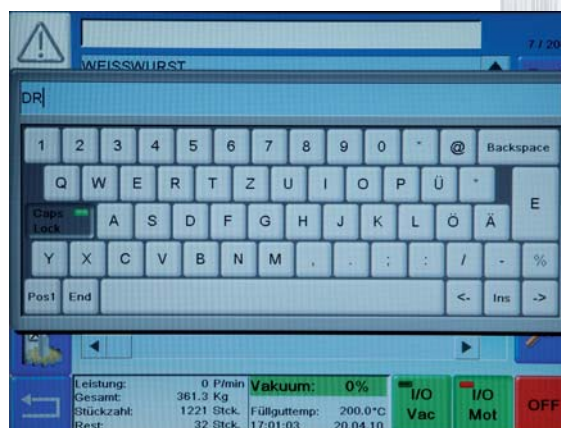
7 / 20

WEISSWURST

DR

1 2 3 4 5 6 7 8 9 0 ' @ Backspace

Q W E R T Z U I O P Ü +

E

Caps Lock A S D F G H J K L Ö Ä

Y X C V B N M , . ; : / - %

Pos1 End <- Ins ->

Leistung: 0 P/min
Gesamt: 361.3 Kg
Stückzahl: 1221 Stck.
Rest: 32 Stck.

Vakuum: 0%

Füllguttemp: 200.0°C
17:01:03 20.04.10

I/O Vac

I/O Mot

OFF